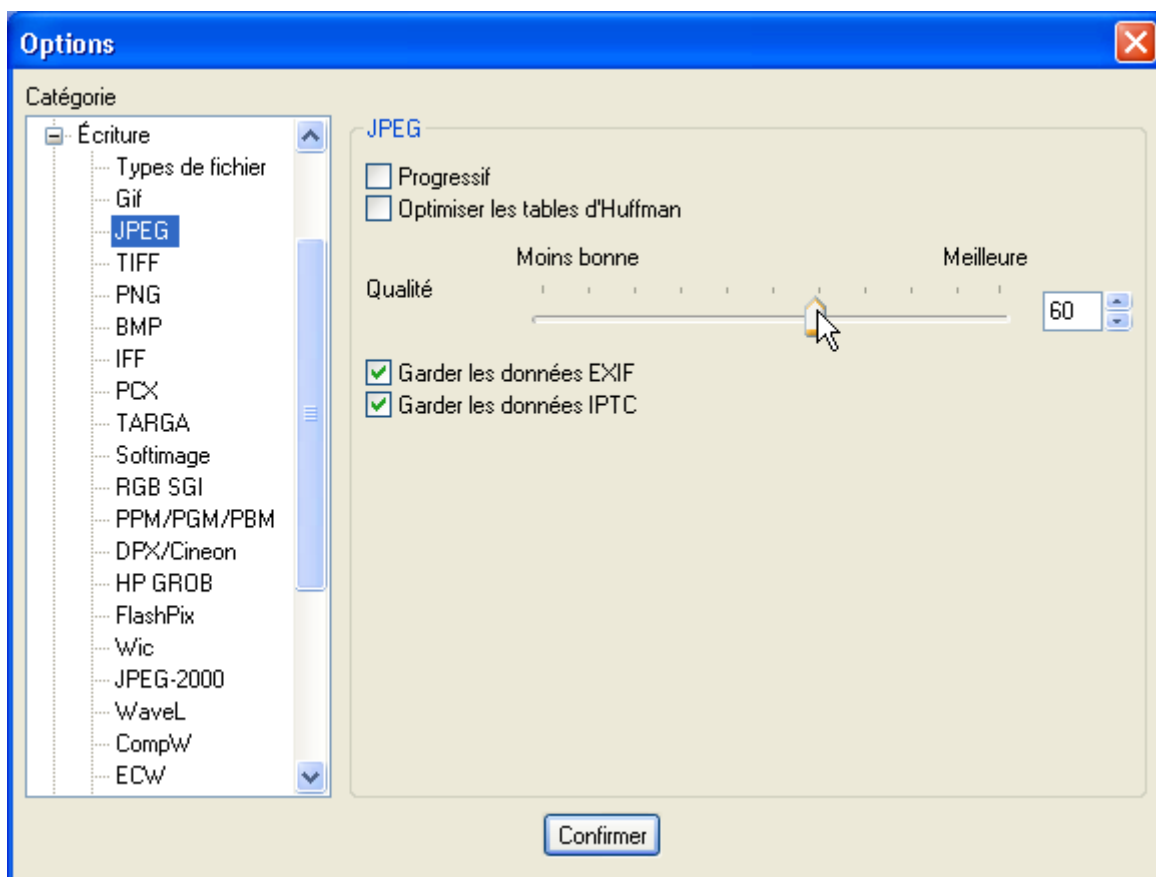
Options

Catégorie

Écriture
Types de fichier
Gif
JPEG
TIFF
PNG
BMP
IFF
PCX
TARGA
Softimage
RGB SGI
PPM/PGM/PBM
DPX/Cineon
HP GROB
FlashPix
Wic
JPEG-2000
WaveL
CompW
ECW

JPEG

Progressif
Optimiser les tables d'Huffman

Qualité
Moins bonne
Meilleure
60

Garder les données EXIF
Garder les données IPTC

Confirmer